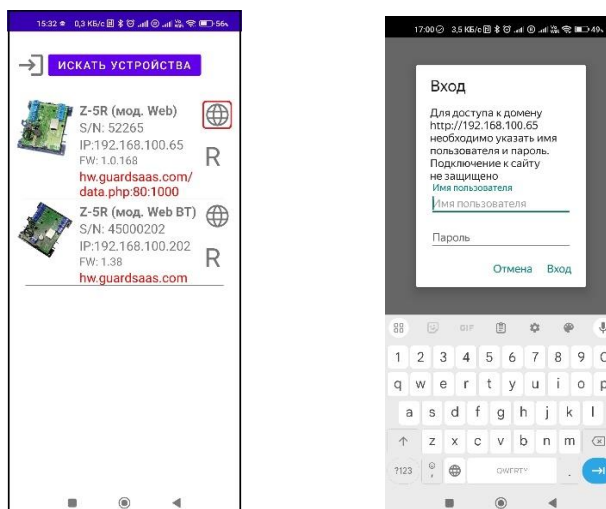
15:32 0,3 КБ/с 56

ИСКАТЬ УСТРОЙСТВА

Z-5R (мод. Web)
S/N: 52265
IP:192.168.100.65
FW: 1.0.168
hw.guardsaas.com/data.php:80:1000

R

Z-5R (мод. Web BT)
S/N: 45000202
IP:192.168.100.202
FW: 1.38
hw.guardsaas.com

R

17:00 3,5 КБ/с 49

Вход

Для доступа к домену http://192.168.100.65 необходимо указать имя пользователя и пароль. Подключение к сайту не защищено

Имя пользователя
Имя пользователя

Пароль

Отмена Вход

GIF

1 2 3 4 5 6 7 8 9 0
q w e r t y u i o p
a s d f g h j k l
z x c v b n m
?123 QWERTY .